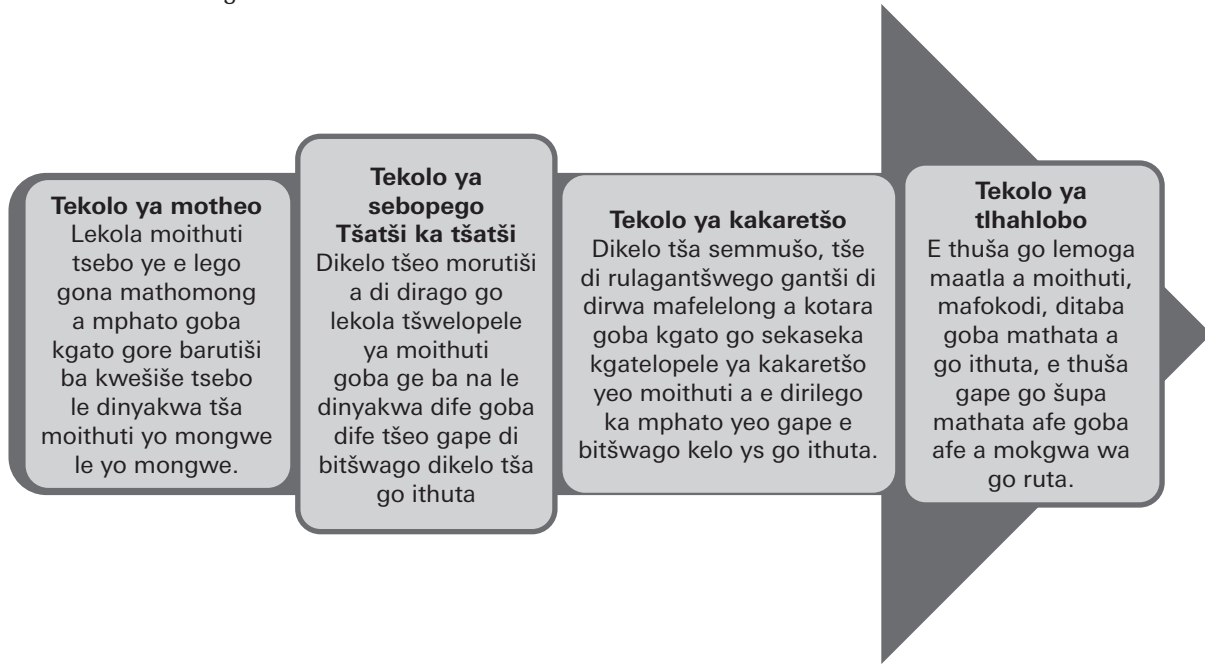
Tekolo ya motheo
Lekola moithuti tsebo ye e lego gona mathomong a mphato goba kgato gore barutiši ba kwešiše tsebo le dinyakwa tša moithuti yo mongwe le yo mongwe.

Tekolo ya sebopego
Tšatši ka tšatši
Dikelo tšeo morutiši a di dirago go lekola tšwelopele ya moithuti goba ge ba na le dinyakwa dife goba dife tšeo gape di bitšwago dikelo tša go ithuta

Tekolo ya kakaretšo
Dikelo tša semmušo, tše di rulagantšwego gantši di dirwa mafelelong a kotara goba kgato go sekaseka kgatelopele ya kakaretšo yeo moithuti a e dirilego ka mphato yeo gape e bitšwago kelo ys go ithuta.

Tekolo ya tlhahlobo
E thuša go lemoga maatla a moithuti, mafokodi, ditaba goba mathata a go ithuta, e thuša gape go šupa mathata afe goba afe a mokgwa wa go ruta.